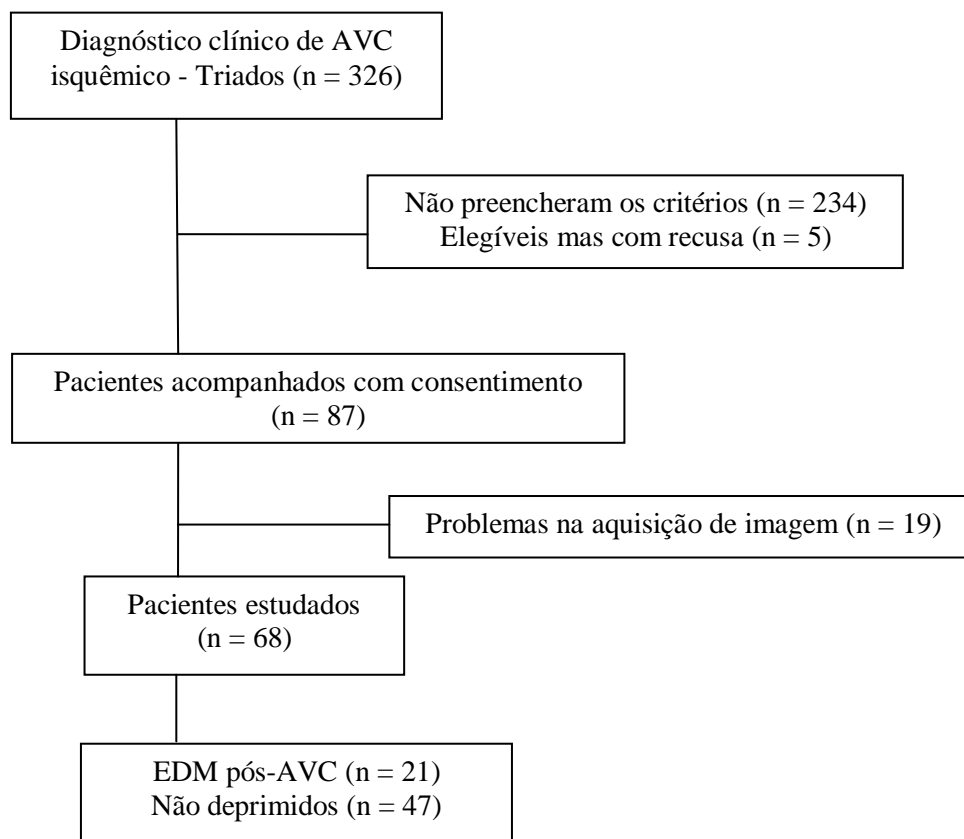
Diagnóstico clínico de AVC isquêmico - Triados (n = 326)

Não preencheram os critérios (n = 234)
Elegíveis mas com recusa (n = 5)

Pacientes acompanhados com consentimento (n = 87)

Problemas na aquisição de imagem (n = 19)

Pacientes estudados (n = 68)

EDM pós-AVC (n = 21)
Não deprimidos (n = 47)